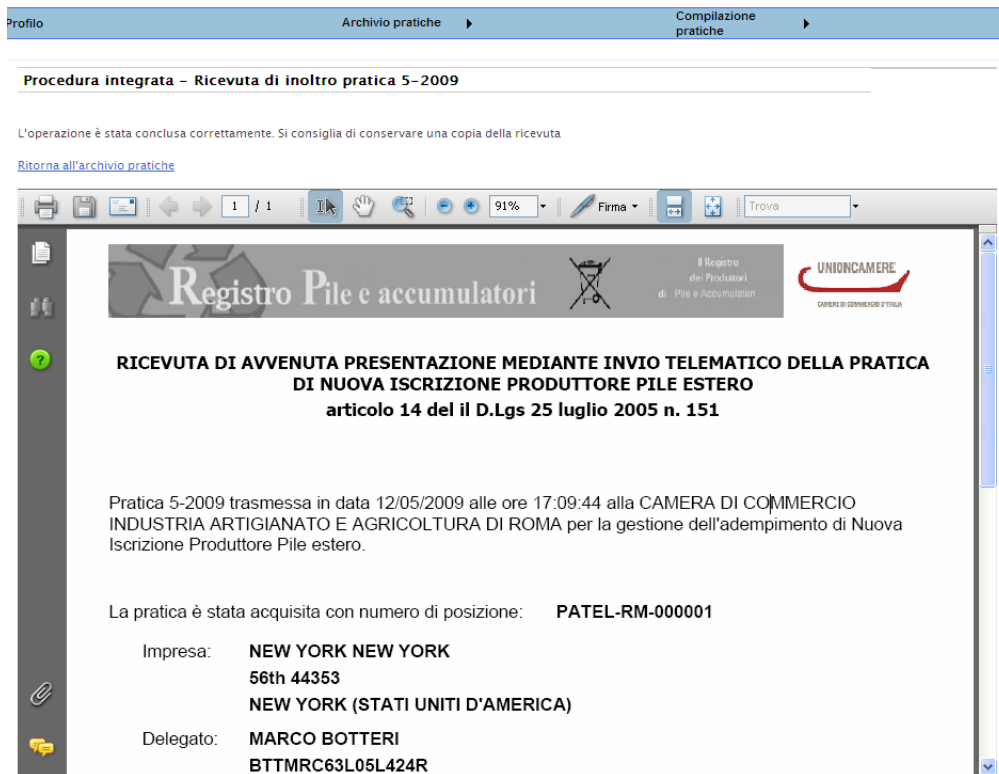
Profilo | Archivio pratiche | Compilazione pratiche

Procedura integrata - Ricevuta di inoltro pratica 5-2009

L'operazione è stata conclusa correttamente. Si consiglia di conservare una copia della ricevuta

Ritorna all'archivio pratiche

1 / 1 91% Firma Trova

Registro Pile e accumulatori

Il Registro dei Produttori di Pile e Accumulatori

UNIONCAMERE
CAMERE DI COMMERCIO D'ITALIA

RICEVUTA DI AVVENUTA PRESENTAZIONE MEDIANTE INVIO TELEMATICO DELLA PRATICA DI NUOVA ISCRIZIONE PRODUTTORE PILE ESTERO
articolo 14 del il D.Lgs 25 luglio 2005 n. 151

Pratica 5-2009 trasmessa in data 12/05/2009 alle ore 17:09:44 alla CAMERA DI COMMERCIO INDUSTRIA ARTIGIANATO E AGRICOLTURA DI ROMA per la gestione dell'adempimento di Nuova Iscrizione Produttore Pile estero.

La pratica è stata acquisita con numero di posizione: PATEL-RM-000001

Impresa: NEW YORK NEW YORK
56th 44353
NEW YORK (STATI UNITI D'AMERICA)

Delegato: MARCO BOTTERI
BTTMRC63L05L424R